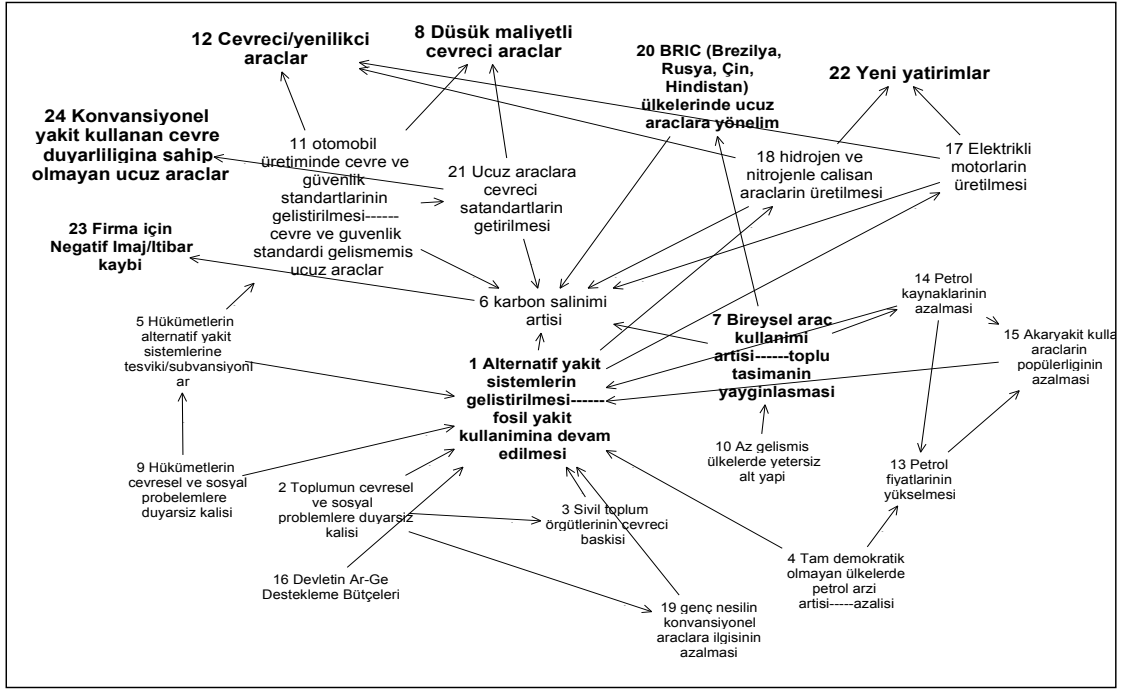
12 Cevreci/yenilikci araclar

8 Düsük maliyetli cevreci araclar

20 BRIC (Brezilya, Rusya, Çin, Hindistan) ülkelerinde ucuz araclara yönelim

22 Yeni yatirimlar

24 Konvansiyonel yakit kullanan cevre duyarliligina sahip olmayan ucuz araclar

11 otomobil üretiminde cevre ve güvenlik standartlarinin gelistirilmesi------cevre ve guvenlik standardi gelismemis ucuz araclar

21 Ucuz araclara cevreci satandartlarin getirilmesi

18 hidrojen ve nitrojenle calisan araclarin üretilmesi

17 Elektrikli motorlarin üretilmesi

23 Firma için Negatif Imaj/Itibar kaybi

6 karbon salinimi artisi

5 Hükümetlerin alternatif yakit sistemlerine tesviki/subvansiyonl ar

7 Bireysel araç kullanimi artisi------toplu tasimanin yayginlasmasi

14 Petrol kaynaklarinin azalmasi

15 Akaryakit kulla araclarin popülerliginin azalmasi

1 Alternatif yakit sistemlerin gelistirilmesi------fosil yakit kullanimina devam edilmesi

10 Az gelismis ülkelerde yetersiz alt yapi

9 Hükümetlerin cevresel ve sosyal probelemlere duyarsiz kalisi

2 Toplumun cevresel ve sosyal problemlere duyarsiz kalisi

3 Sivil toplum örgütlerinin cevreci baskisi

13 Petrol fiyatlarinin yükselmesi

16 Devletin Ar-Ge Destekleme Bütçeleri

4 Tam demokratik olmayan ülkelerde petrol arzi artisi-----azalisi

19 genç nesilin konvansiyonel araclara ilgisinin azalmasi